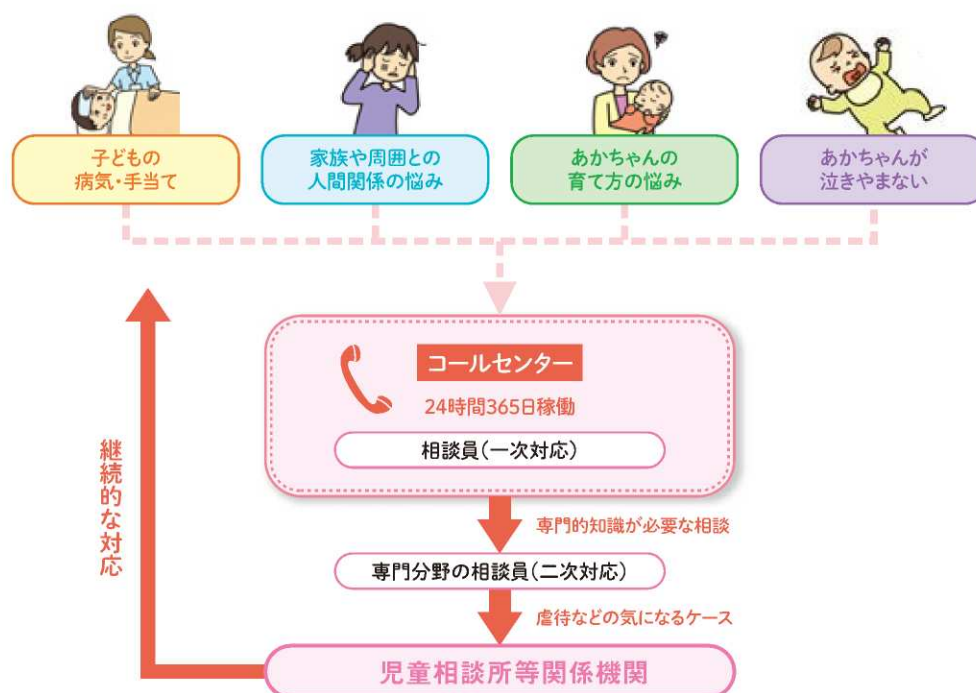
子どもの病気・手当て

家族や周囲との人間関係の悩み

あかちゃんの育て方の悩み

あかちゃんが泣きやまない

コールセンター

24時間365日稼働

相談員（一次対応）

専門的知識が必要な相談

専門分野の相談員（二次対応）

虐待などの気になるケース

児童相談所等関係機関

継続的な対応